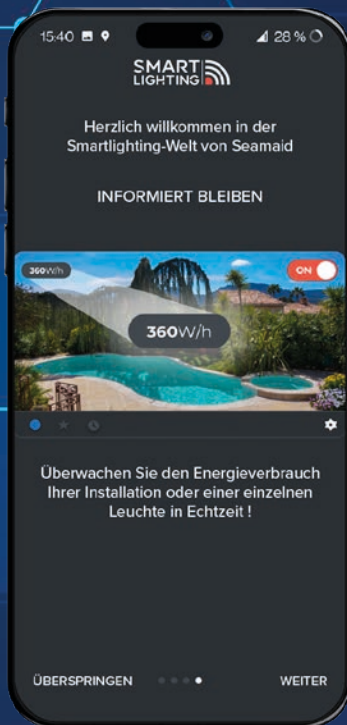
15:40 28 %

SMART LIGHTING

Herzlich willkommen in der Smartlighting-Welt von Seamaid

INFORMIERT BLEIBEN

360W/h

ON

360W/h

Überwachen Sie den Energieverbrauch Ihrer Installation oder einer einzelnen Leuchte in Echtzeit !

ÜBERSPRINGEN

WEITER